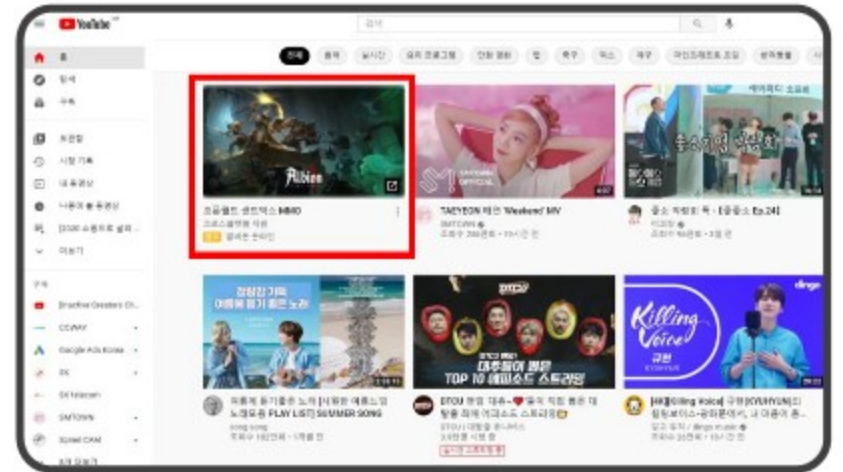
YouTube

검색

홈
탐색
구독

보관함
시청 기록
내 동영상
나중에 볼 동영상
[2020 스토리로 살펴...
더보기

구독

Creative Creators Ch...
COWAY
Google Ads Korea
SK
SK telecom
SMTOWN
Sokeel CAM

전체 음악 실시간 요리 프로그램 만화 영화 랩 축구 믹스 게임 마인크래프트 요리 생각했을

Albion

알비온 온라인 샌드박스 MMO
알비온 온라인
광고 알비온 온라인

TAEYEON 태연 'Weekend' MV
SMTOWN
조회수 286만회 • 15시간 전

출소 직원의 톡 • [출소] Ep.24]
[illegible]
조회수 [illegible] • 3일 전

청량한 기타 여름에 듣기 좋은 노래

여름에 듣기좋은 노래 [시원한 여름노래 노래모음 PLAY LIST] SUMMER SONG
song song
조회수 182만회 • 1개월 전

TOP 10 에피소드 스토리즈

DTCU 한일 대축~ 웃지 직원 몰래 대 탈출 유재 이피소드 스토리즈
DTCU 대탈출 유니버스
3.9만회 시청 중
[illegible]

Killing Voice
규현
dingo

[4K]Killing Voice 규현(KYUHYUN)의 킬링보이스를 라이브로! 시 이름의 후...
딩고 뮤직 / dingo music
조회수 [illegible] • 3일 전